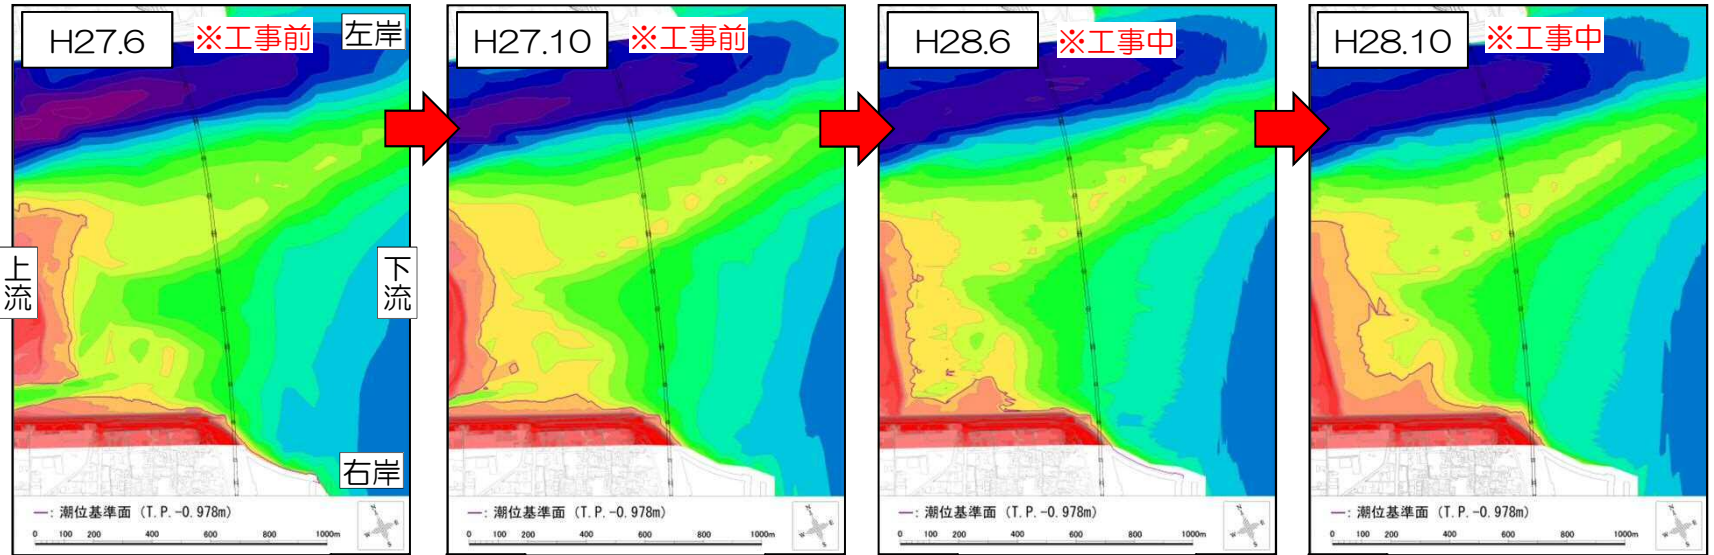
H27.6 ※工事前 左岸

上流

下流

右岸

—: 潮位基準面 (T.P.-0.978m)

0 100 200 400 600 800 1000m

H27.10 ※工事前

—: 潮位基準面 (T.P.-0.978m)

0 100 200 400 600 800 1000m

H28.6 ※工事中

—: 潮位基準面 (T.P.-0.978m)

0 100 200 400 600 800 1000m

H28.10 ※工事中

—: 潮位基準面 (T.P.-0.978m)

0 100 200 400 600 800 1000m